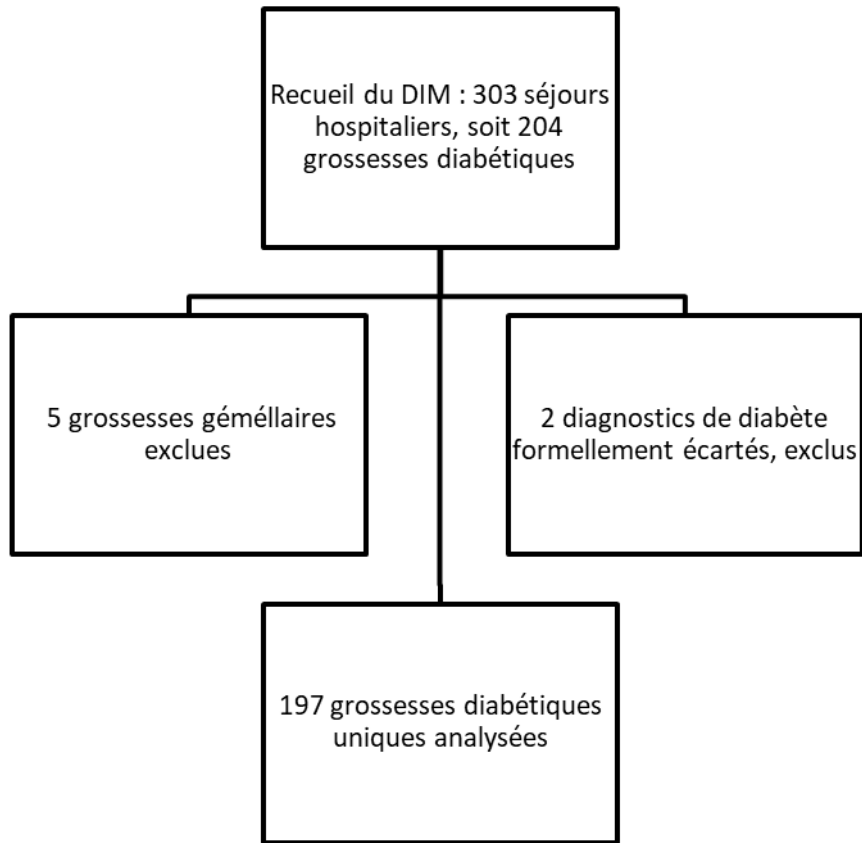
Recueil du DIM : 303 séjours hospitaliers, soit 204 grossesses diabétiques

5 grossesses géméllaires exclues

2 diagnostics de diabète formellement écartés, exclus

197 grossesses diabétiques uniques analysées